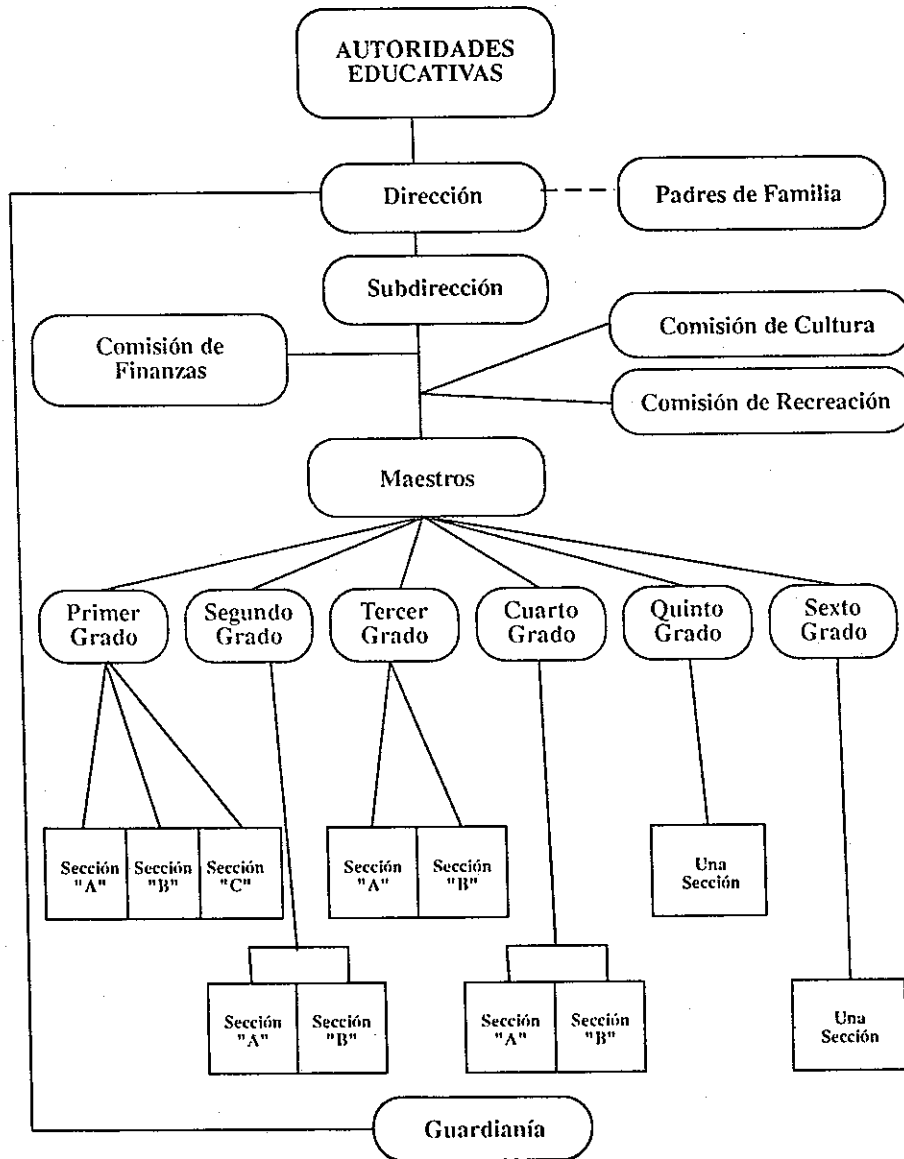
AUTORIDADES EDUCATIVAS

Dirección

Padres de Familia

Subdirección

Comisión de Finanzas

Comisión de Cultura

Comisión de Recreación

Maestros

Primer Grado

Segundo Grado

Tercer Grado

Cuarto Grado

Quinto Grado

Sexto Grado

Sección "A"

Sección "B"

Sección "C"

Sección "A"

Sección "B"

Una Sección

Sección "A"

Sección "B"

Sección "A"

Sección "B"

Una Sección

Guardianía